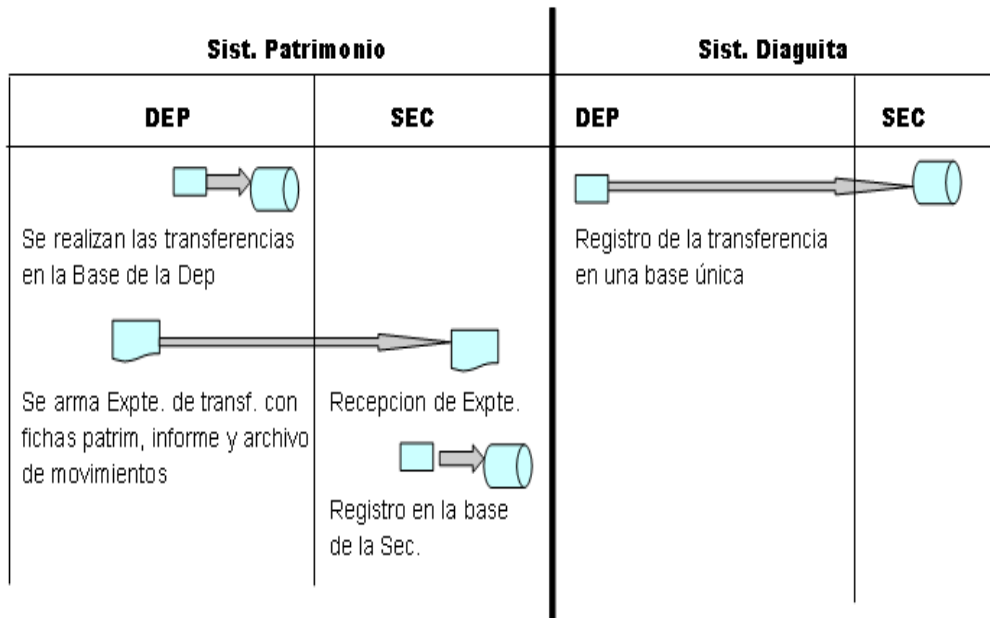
Sist. Patrimonio

DEP

SEC

Se realizan las transferencias en la Base de la Dep

Se arma Expte. de transf. con fichas patrim, informe y archivo de movimientos

Recepcion de Expte.

Registro en la base de la Sec.

Sist. Diaguita

DEP

SEC

Registro de la transferencia en una base única